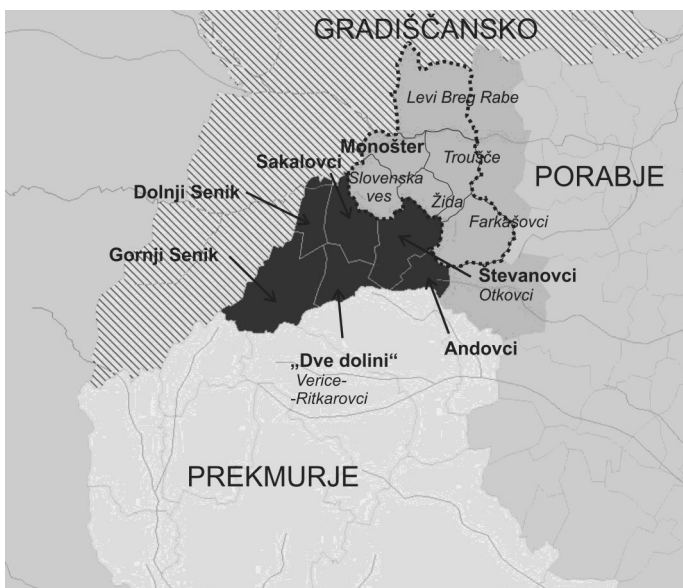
GRADIŠČANSKO

Levi Breg Rabe

Monošter

Sakalovci

Slovenska ves

Troušče

PORABJE

Dolnji Senik

Žida

Farkašovci

Gornji Senik

Števanovci

Otkovci

„Dve dolini“

Verice-Ritkarovci

Andovci

PREKMURJE